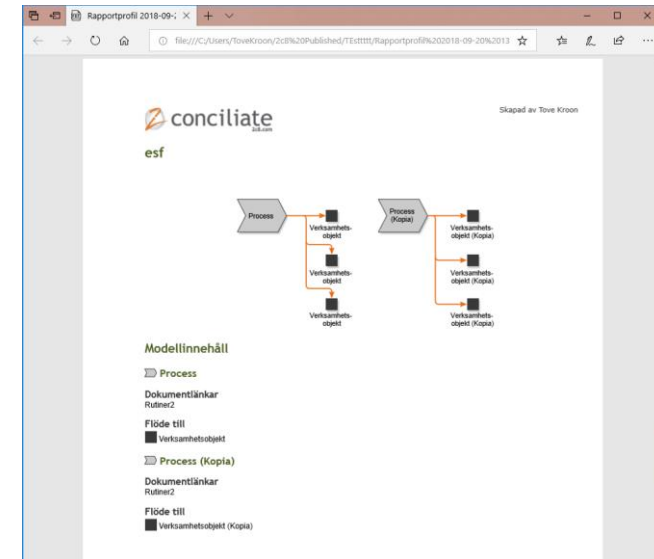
Rapportprofil 2018-09-

file:///C:/Users/ToveKroon/2c8%20Published/TEstttt/Rapportprofil%202018-09-20%2013

conciliate
2c8.com

Skapad av Tove Kroon

esf

Process

Verksamhets-objekt

Verksamhets-objekt

Verksamhets-objekt

Process (Kopia)

Verksamhets-objekt (Kopia)

Verksamhets-objekt (Kopia)

Verksamhets-objekt (Kopia)

Modellinnehåll

Process

Dokumentlänkar
Rutiner2

Flöde till
Verksamhetsobjekt

Process (Kopia)

Dokumentlänkar
Rutiner2

Flöde till
Verksamhetsobjekt (Kopia)